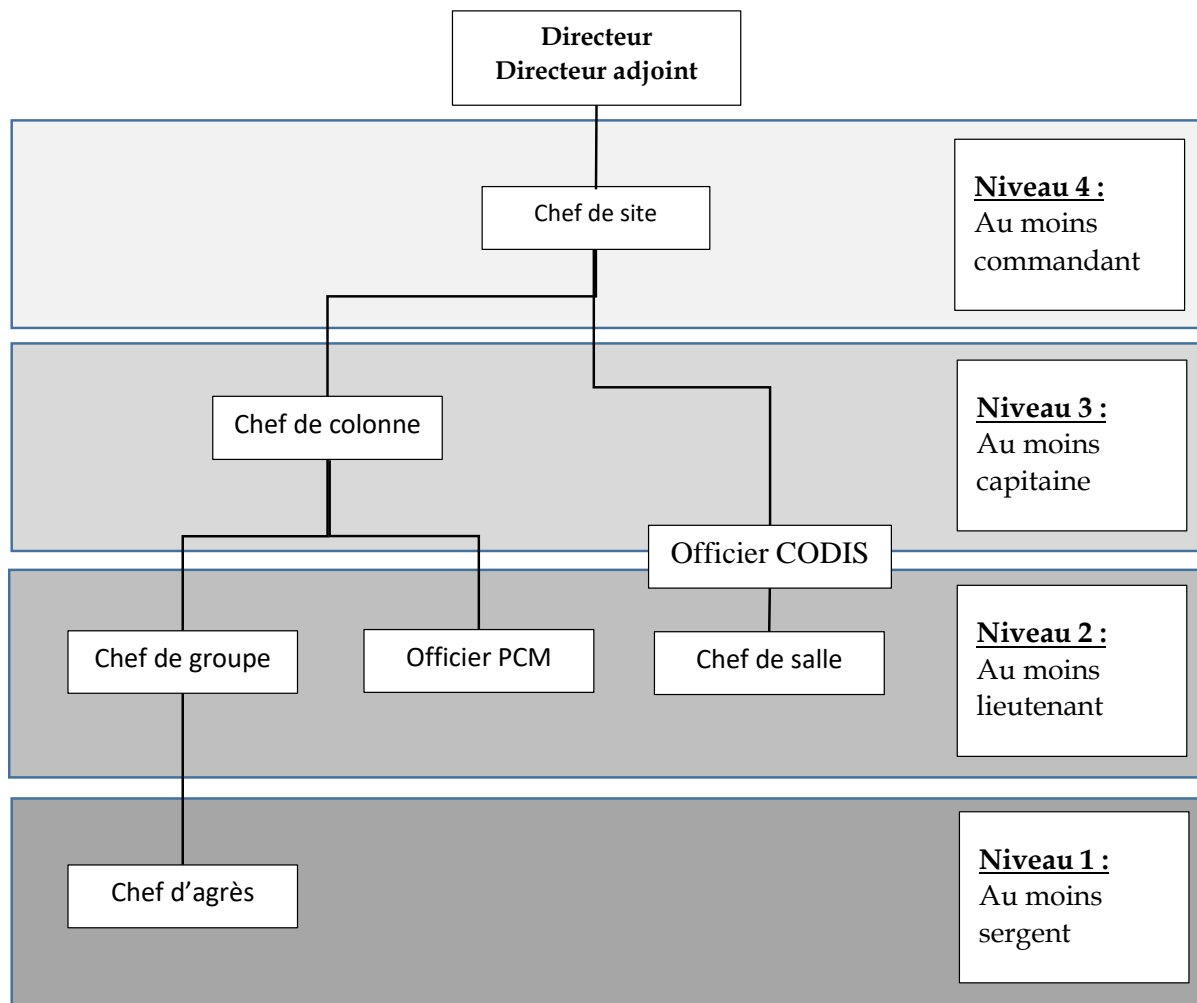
Directeur
Directeur adjoint

Chef de site

Niveau 4 :
Au moins commandant

Chef de colonne

Niveau 3 :
Au moins capitaine

Officier CODIS

Chef de groupe

Officier PCM

Chef de salle

Niveau 2 :
Au moins lieutenant

Chef d'agrès

Niveau 1 :
Au moins sergent